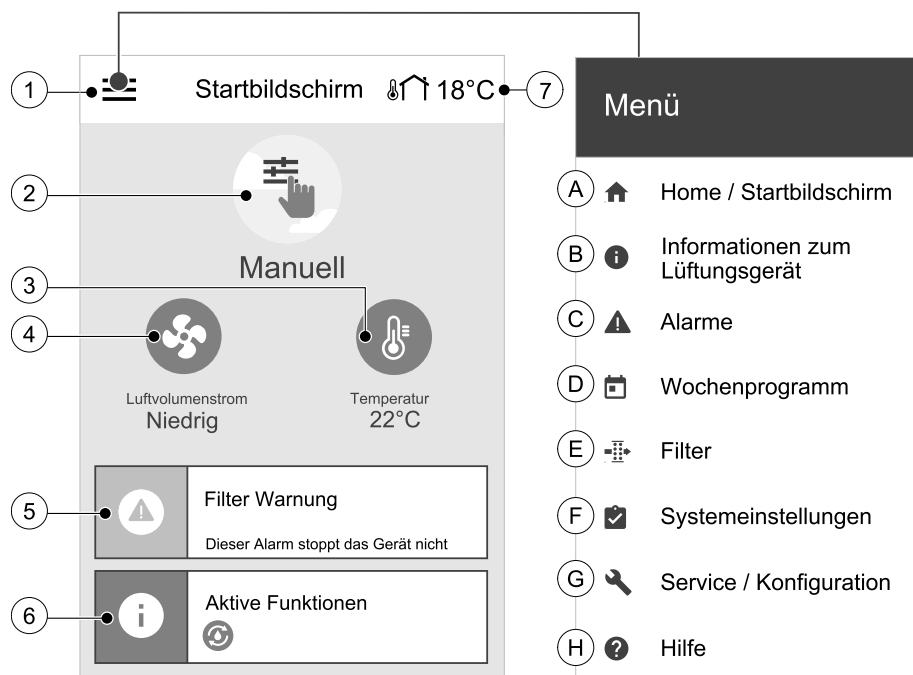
1

Startbildschirm 18°C

7

2

Manuell

3

4

Luftvolumenstrom
Niedrig

Temperatur
22°C

5

Filter Warnung

Dieser Alarm stoppt das Gerät nicht

6

Aktive Funktionen

Menü

A Home / Startbildschirm

B Informationen zum Lüftungsgerät

C Alarme

D Wochenprogramm

E Filter

F Systemeinstellungen

G Service / Konfiguration

H Hilfe